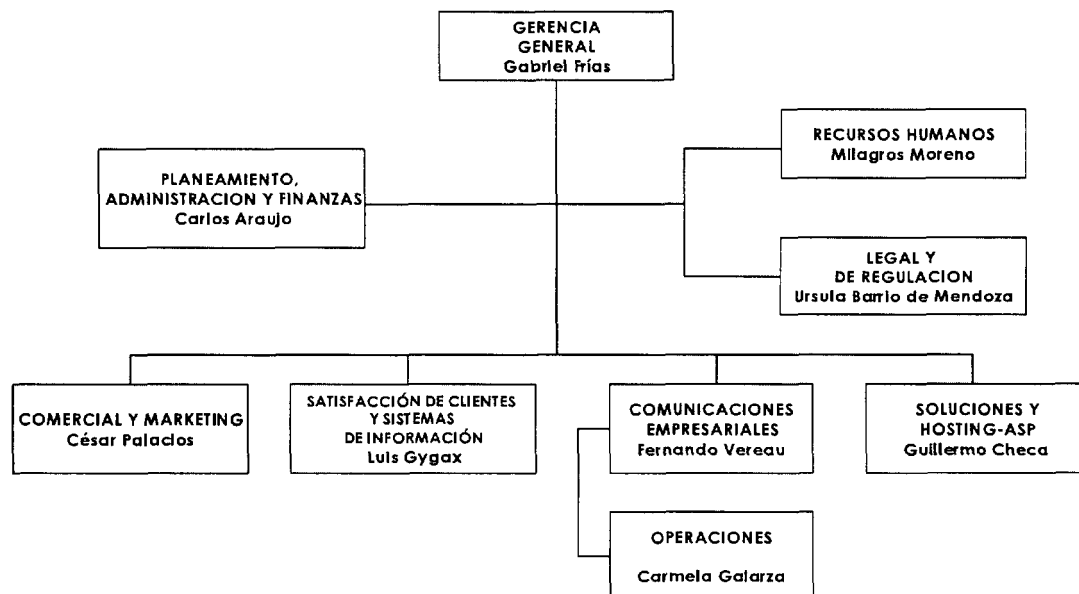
GERENCIA GENERAL
Gabriel Frías

PLANEAMIENTO, ADMINISTRACION Y FINANZAS
Carlos Araujo

RECURSOS HUMANOS
Milagros Moreno

LEGAL Y DE REGULACION
Ursula Barrio de Mendoza

COMERCIAL Y MARKETING
César Palacios

SATISFACCIÓN DE CLIENTES Y SISTEMAS DE INFORMACIÓN
Luis Gygax

COMUNICACIONES EMPRESARIALES
Fernando Vereau

SOLUCIONES Y HOSTING-ASP
Guillermo Checa

OPERACIONES
Carmela Galarza